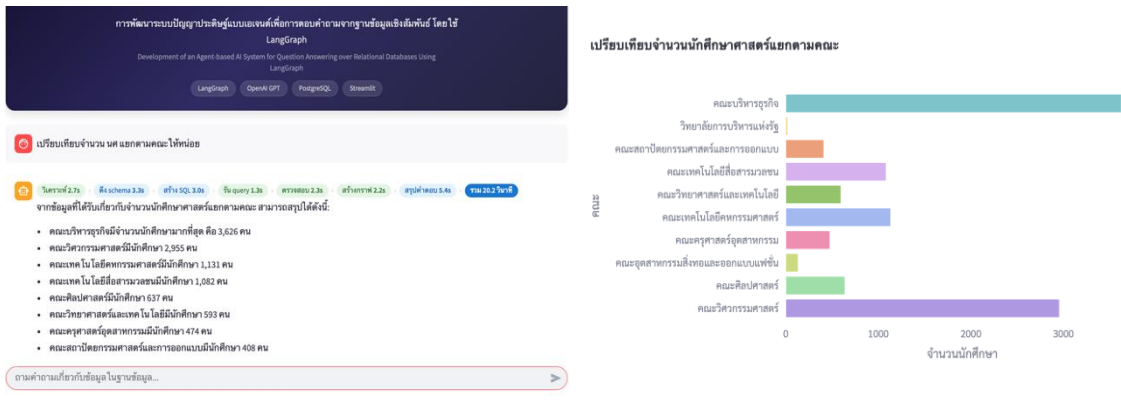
การพัฒนาระบบปัญญาประดิษฐ์แบบเอเจนต์เพื่อการตอบคำถามจากฐานข้อมูลเชิงสัมพันธ์ โดยใช้ LangGraph

Development of an Agent-based AI System for Question Answering over Relational Databases Using LangGraph

LangGraph OpenAI GPT PostgreSQL Streamlit

เปรียบเทียบจำนวน นศ แยกตามคณะให้หน่อย

วิเคราะห์ 2.7s ดึง schema 3.3s สร้าง SQL 3.0s รัน query 1.3s ตรวจสอบ 2.3s สร้างกราฟ 2.2s สรุปคำตอบ 5.4s รวม 20.2 วินาที

จากข้อมูลที่ได้รับเกี่ยวกับจำนวนนักศึกษาแยกตามคณะ สามารถสรุปได้ดังนี้:

- คณะบริหารธุรกิจมีจำนวนนักศึกษามากที่สุด คือ 3,626 คน
- คณะวิศวกรรมศาสตร์มีนักศึกษา 2,955 คน
- คณะเทคโนโลยีคหกรรมศาสตร์มีนักศึกษา 1,131 คน
- คณะเทคโนโลยีสื่อสารมวลชนมีนักศึกษา 1,082 คน
- คณะศิลปศาสตร์มีนักศึกษา 637 คน
- คณะวิทยาศาสตร์และเทคโนโลยีมีนักศึกษา 593 คน
- คณะครุศาสตร์อุตสาหกรรมมีนักศึกษา 474 คน
- คณะสถาปัตยกรรมศาสตร์และการออกแบบมีนักศึกษา 408 คน

ถามคำถามเกี่ยวกับข้อมูลในฐานข้อมูล...

เปรียบเทียบจำนวนนักศึกษาศาสตร์แยกตามคณะ

คณะบริหารธุรกิจ
วิทยาลัยการบริหารแห่งรัฐ
คณะสถาปัตยกรรมศาสตร์และการออกแบบ
คณะเทคโนโลยีสื่อสารมวลชน
คณะวิทยาศาสตร์และเทคโนโลยี
คณะเทคโนโลยีคหกรรมศาสตร์
คณะครุศาสตร์อุตสาหกรรม
คณะอุตสาหกรรมสิ่งทอและออกแบบแฟชั่น
คณะศิลปศาสตร์
คณะวิศวกรรมศาสตร์

คณะ

0 1000 2000 3000

จำนวนนักศึกษา